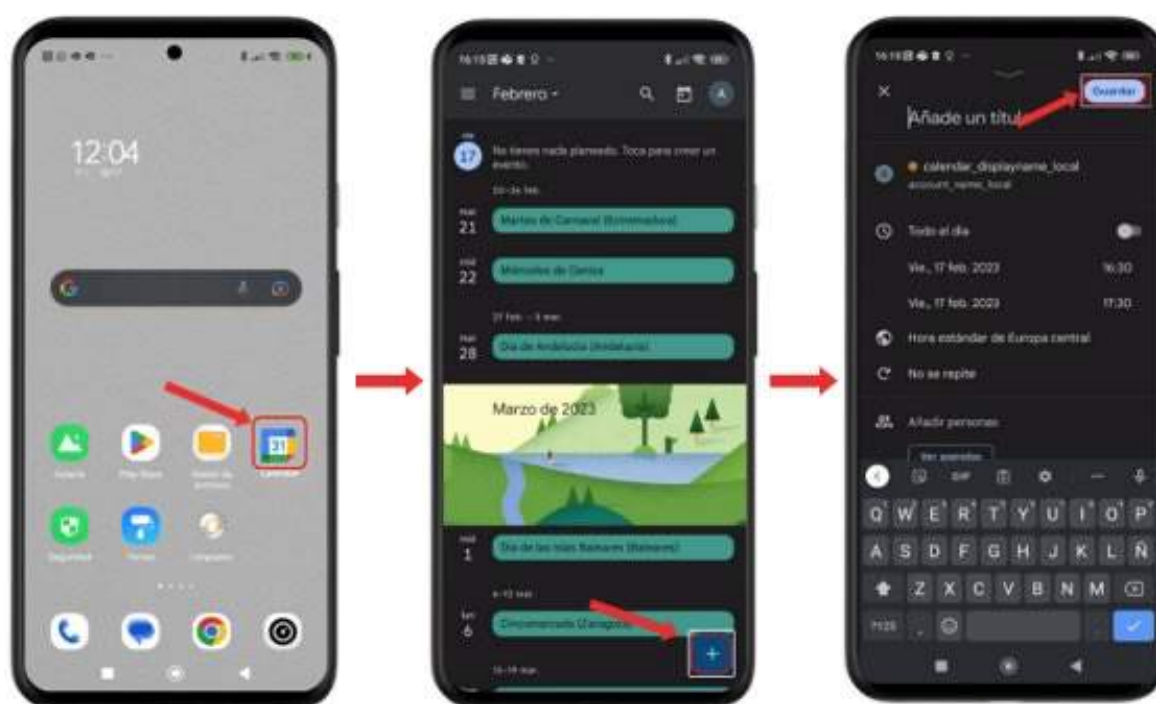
12:04

Galería
Play Store
Gestor de archivos
Calendar
Seguridad
Temas

16:15
Febrero
17
No tienes nada planeado. Toca para crear un evento.
20–26 feb
21
Martes de Carnaval (Extremadura)
22
Miércoles de Ceniza
27 feb – 5 mar
28
Día de Andalucía (Andalucía)
Marzo de 2023
1
Día de las Islas Baleares (Baleares)
6–12 mar
6
Cincomarzada (Zaragoza)
16–19 mar
+

16:15
Guardar
Añade un títul
calendar_displayname_local
account_name_local
Todo el día
Vie., 17 feb. 2023 16:30
Vie., 17 feb. 2023 17:30
Hora estándar de Europa central
No se repite
Añadir personas
Q W E R T Y U I O P
A S D F G H J K L Ñ
Z X C V B N M
?123